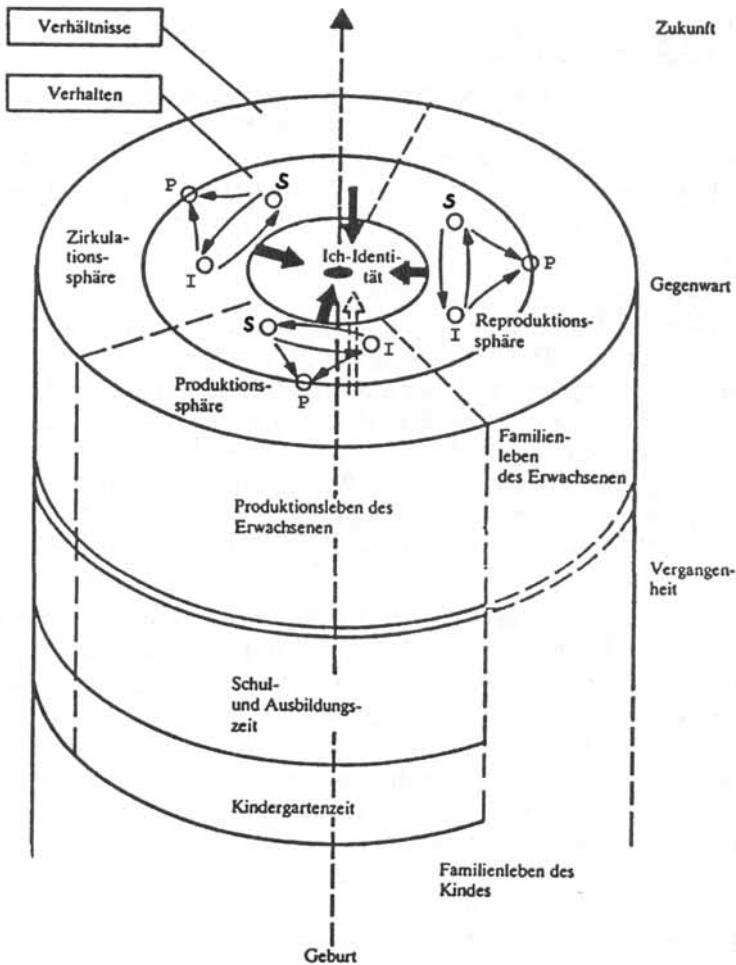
Verhältnisse

Zukunft

Verhalten

P S
Zirkulationssphäre
I

Ich-Identität

S
P
I
Reproduktionssphäre

Gegenwart

S
I
P
Produktionssphäre

Familienleben des Erwachsenen

Produktionsleben des Erwachsenen

Vergangenheit

Schul- und Ausbildungszeit

Kindergartenzeit

Familienleben des Kindes

Geburt